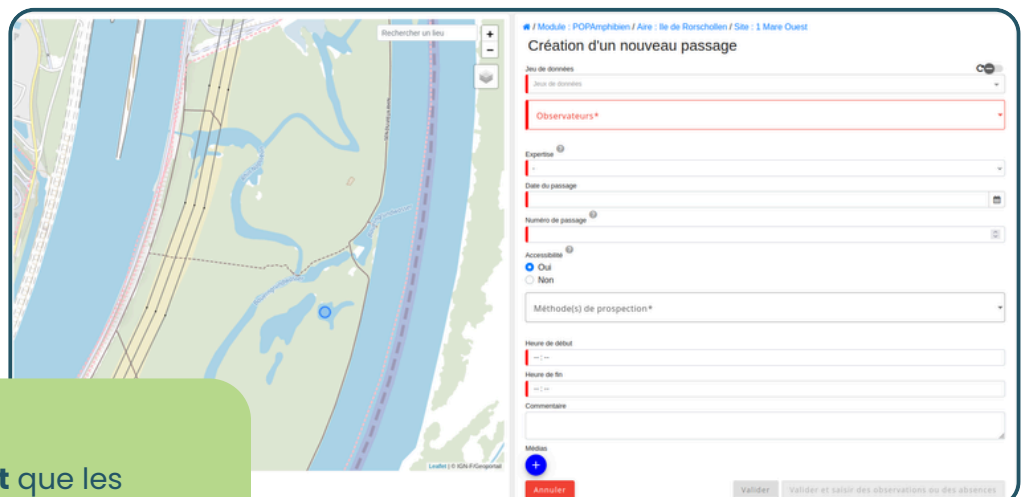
Rechercher un lieu

+

−

Leaflet | © IGN-F/Geoportail

/ Module : POPAmphibien / Aire : Ile de Rorschollen / Site : 1 Mare Ouest

Création d'un nouveau passage

Jeu de données

Jeu de données

Observateurs*

Expertise

-

Date du passage

Numéro de passage

Accessibilité

Oui

Non

Méthode(s) de prospection*

Heure de début

-- : --

Heure de fin

-- : --

Commentaire

Médias

+

Annuler

Valider

Valider et saisir des observations ou des absences

t que les